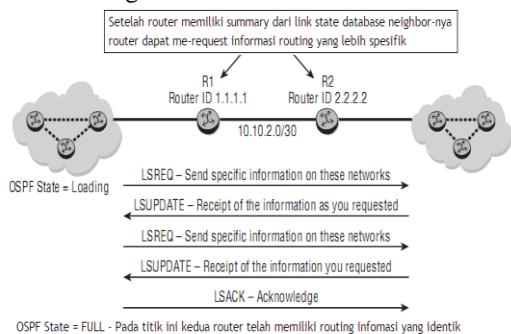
Setelah router memiliki summary dari link state database neighbor-nya router dapat me-request informasi routing yang lebih spesifik

R1
Router ID 1.1.1.1

R2
Router ID 2.2.2.2

10.10.2.0/30

OSPF State = Loading

LSREQ – Send specific information on these networks

LSUPDATE – Receipt of the information as you requested

LSREQ – Send specific information on these networks

LSUPDATE – Receipt of the information you requested

LSACK – Acknowledge

OSPF State = FULL - Pada titik ini kedua router telah memiliki routing infomasi yang identik